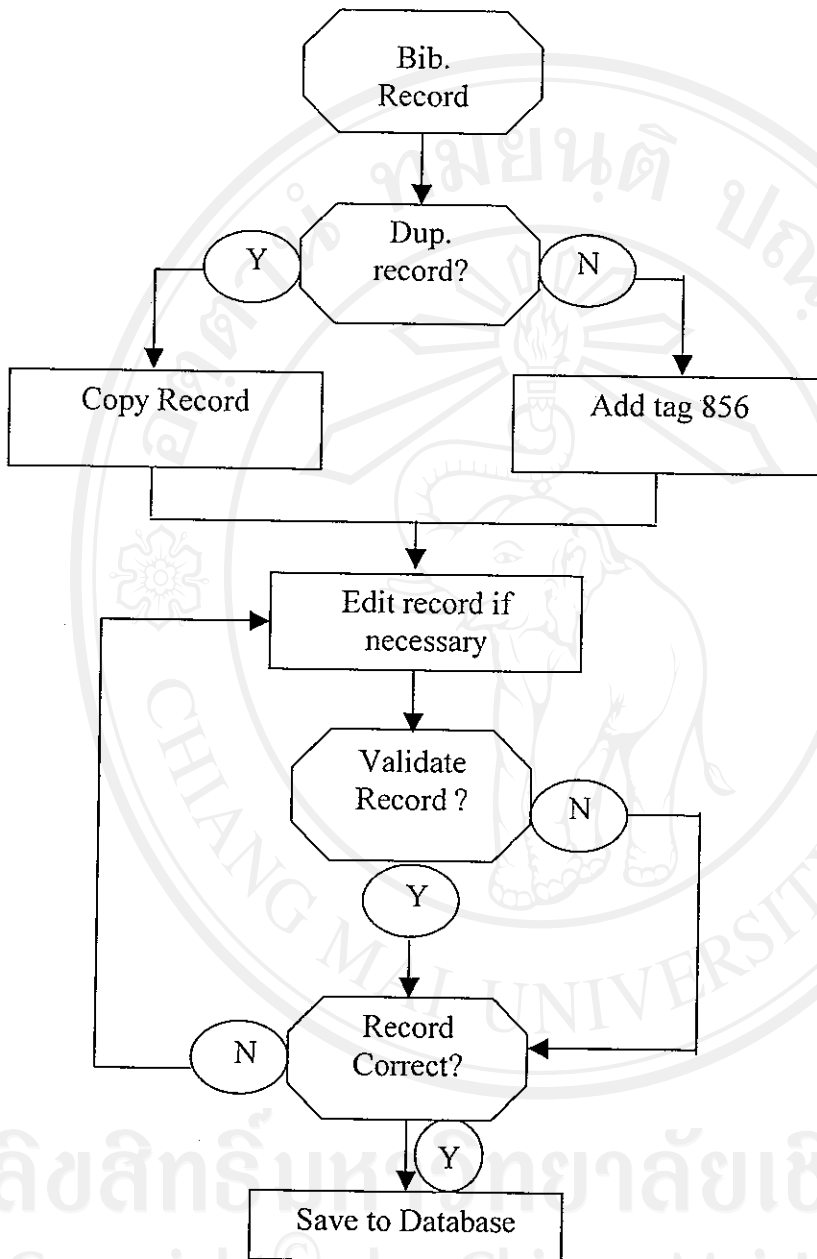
Bib. Record

Dup. record?

Y

N

Copy Record

Add tag 856

Edit record if necessary

Validate Record ?

N

Y

Record Correct?

N

Y

Save to Database

CHIANG MAI UNIVERSITY

ลิขสิทธิ์มหาวิทยาลัยเชียงใหม่